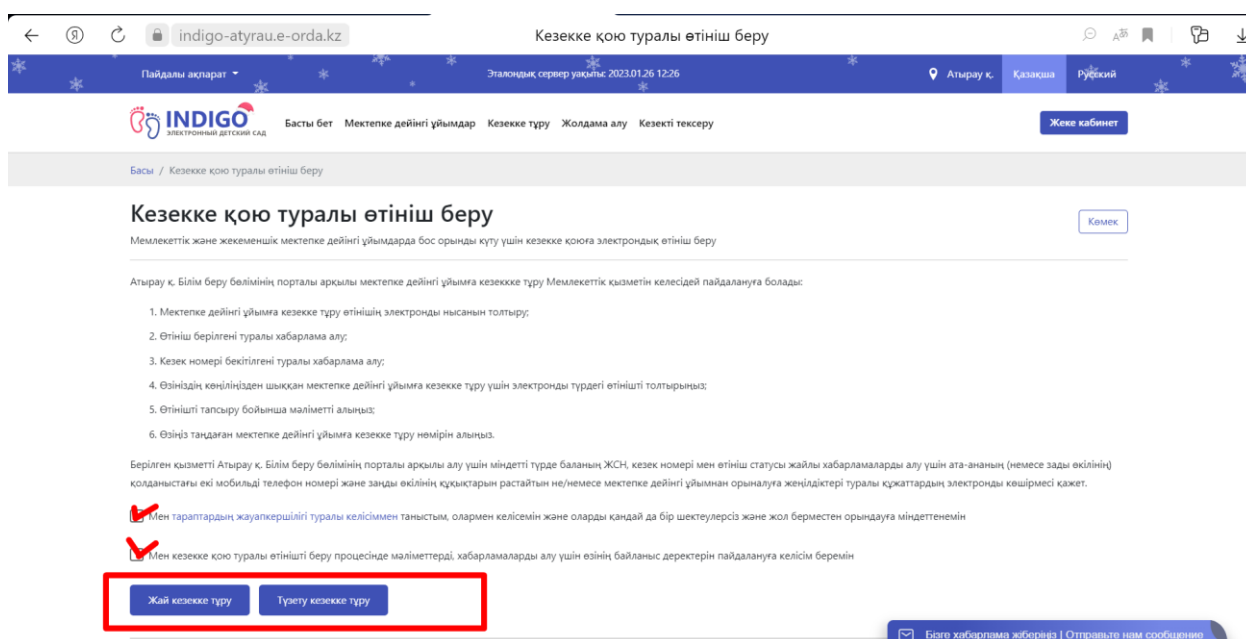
indigo-atyrau.e-orda.kz Кезекке қою туралы өтініш беру

Пайдалы ақпарат ▾ Эталондық сервер уақыты: 2023.01.26 12:26 Атырау қ. Қазақша Русский

INDIGO ЭЛЕКТРОННЫЙ ДЕТСКИЙ САД Басты бет Мектепке дейінгі ұйымдар Кезекке тұру Жолдама алу Кезекті тексеру Жеке кабинет

Басы / Кезекке қою туралы өтініш беру

Кезекке қою туралы өтініш беру

Көмек

Мемлекеттік және жекеменшік мектепке дейінгі ұйымдарда бос орынды күту үшін кезекке қоюға электрондық өтініш беру

Атырау қ. Білім беру бөлімінің порталы арқылы мектепке дейінгі ұйымға кезеккке тұру Мемлекеттік қызметін келесідей пайдалануға болады:

1. Мектепке дейінгі ұйымға кезекке тұру өтінішің электронды нысанын толтыру;
2. Өтініш берілгені туралы хабарлама алу;
3. Кезек номері бекітілгені туралы хабарлама алу;
4. Өзіңіздің көңіліңізден шыққан мектепке дейінгі ұйымға кезекке тұру үшін электронды түрдегі өтінішті толтырыңыз;
5. Өтінішті тапсыру бойынша мәліметті алыңыз;
6. Өзіңіз таңдаған мектепке дейінгі ұйымға кезекке тұру нөмірін алыңыз.

Берілген қызметті Атырау қ. Білім беру бөлімінің порталы арқылы алу үшін міндетті түрде баланың ЖСН, кезек номері мен өтініш статусы жайлы хабарламаларды алу үшін ата-ананың (немесе заңды өкілінің) қолданыстағы екі мобильді телефон номері және заңды өкілінің құқықтарын растайтын не/немесе мектепке дейінгі ұйымнан орыналуға жеңілдіктері туралы құжаттардың электронды көшірмесі қажет.

Мен тараптардың жауапкершілігі туралы келісіммен таныстым, олармен келісемін және оларды қандай да бір шектеулерсіз және жол бермestен орындауға міндеттенемін

Мен кезекке қою туралы өтінішті беру процесінде мәліметтерді, хабарламаларды алу үшін өзінің байланыс деректерін пайдалануға келісім беремін

Жай кезекке тұру Түзету кезекке тұру

Бізге хабарлама жіберіңіз | Отправьте нам сообщение